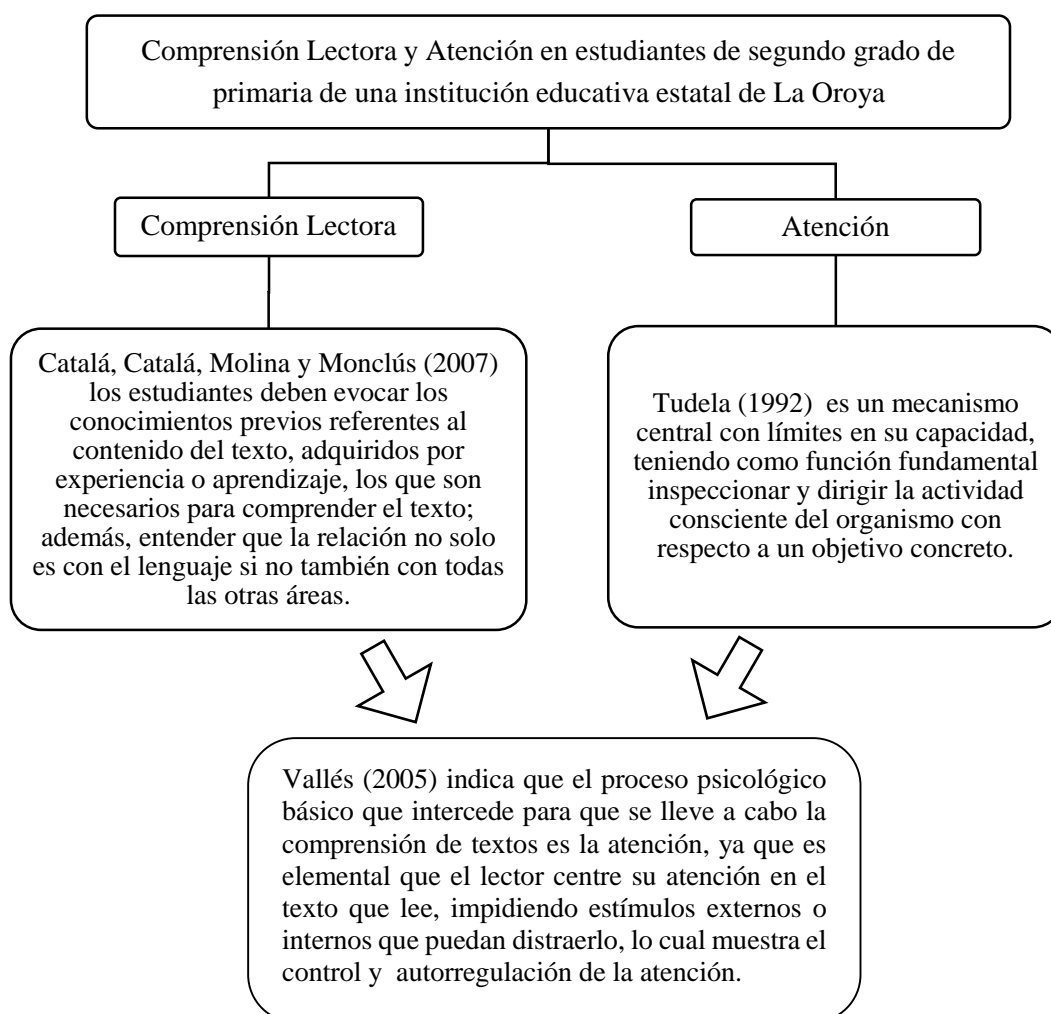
Comprensión Lectora y Atención en estudiantes de segundo grado de primaria de una institución educativa estatal de La Oroya

Comprensión Lectora

Atención

Catalá, Catalá, Molina y Monclús (2007) los estudiantes deben evocar los conocimientos previos referentes al contenido del texto, adquiridos por experiencia o aprendizaje, los que son necesarios para comprender el texto; además, entender que la relación no solo es con el lenguaje si no también con todas las otras áreas.

Tudela (1992) es un mecanismo central con límites en su capacidad, teniendo como función fundamental inspeccionar y dirigir la actividad consciente del organismo con respecto a un objetivo concreto.

Vallés (2005) indica que el proceso psicológico básico que intercede para que se lleve a cabo la comprensión de textos es la atención, ya que es elemental que el lector centre su atención en el texto que lee, impidiendo estímulos externos o internos que puedan distraerlo, lo cual muestra el control y autorregulación de la atención.